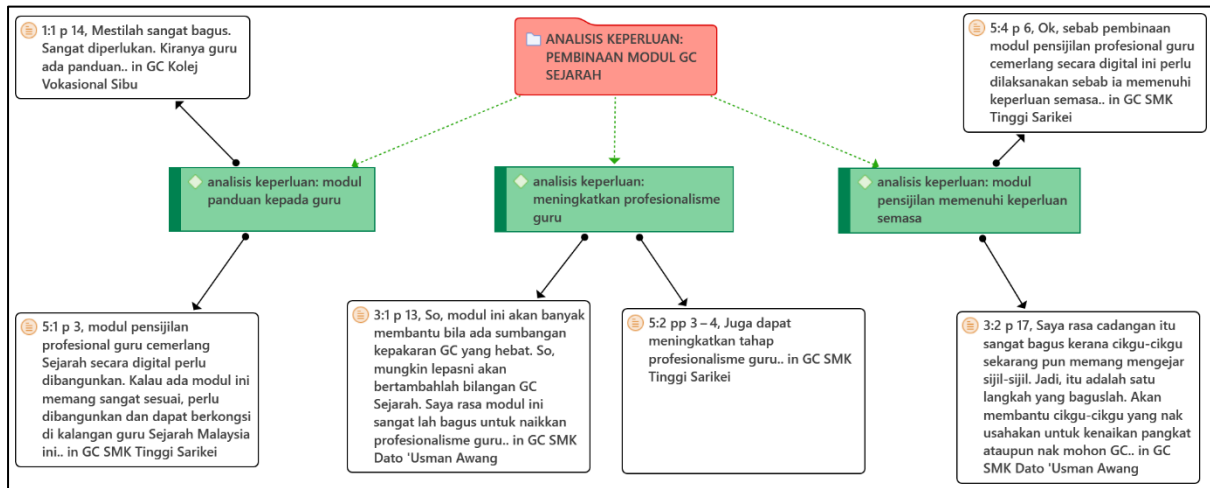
ANALISIS KEPERLUAN: PEMBINAAN MODUL GC SEJARAH

1:1 p 14, Mestilah sangat bagus. Sangat diperlukan. Kiranya guru ada panduan.. in GC Kolej Vokasional Sibu

5:4 p 6, Ok, sebab pembinaan modul pensijilan profesional guru cemerlang secara digital ini perlu dilaksanakan sebab ia memenuhi keperluan semasa.. in GC SMK Tinggi Sarikei

analisis keperluan: modul panduan kepada guru

analisis keperluan: meningkatkan profesionalisme guru

analisis keperluan: modul pensijilan memenuhi keperluan semasa

5:1 p 3, modul pensijilan profesional guru cemerlang Sejarah secara digital perlu dibangunkan. Kalau ada modul ini memang sangat sesuai, perlu dibangunkan dan dapat berkongsi di kalangan guru Sejarah Malaysia ini.. in GC SMK Tinggi Sarikei

3:1 p 13, So, modul ini akan banyak membantu bila ada sumbangan kepakaran GC yang hebat. So, mungkin lepasni akan bertambahlah bilangan GC Sejarah. Saya rasa modul ini sangat lah bagus untuk naikkan profesionalisme guru.. in GC SMK Dato 'Usman Awang

5:2 pp 3 – 4, Juga dapat meningkatkan tahap profesionalisme guru.. in GC SMK Tinggi Sarikei

3:2 p 17, Saya rasa cadangan itu sangat bagus kerana cikgu-cikgu sekarang pun memang mengejar sijil-sijil. Jadi, itu adalah satu langkah yang baguslah. Akan membantu cikgu-cikgu yang nak usahakan untuk kenaikan pangkat ataupun nak mohon GC.. in GC SMK Dato 'Usman Awang